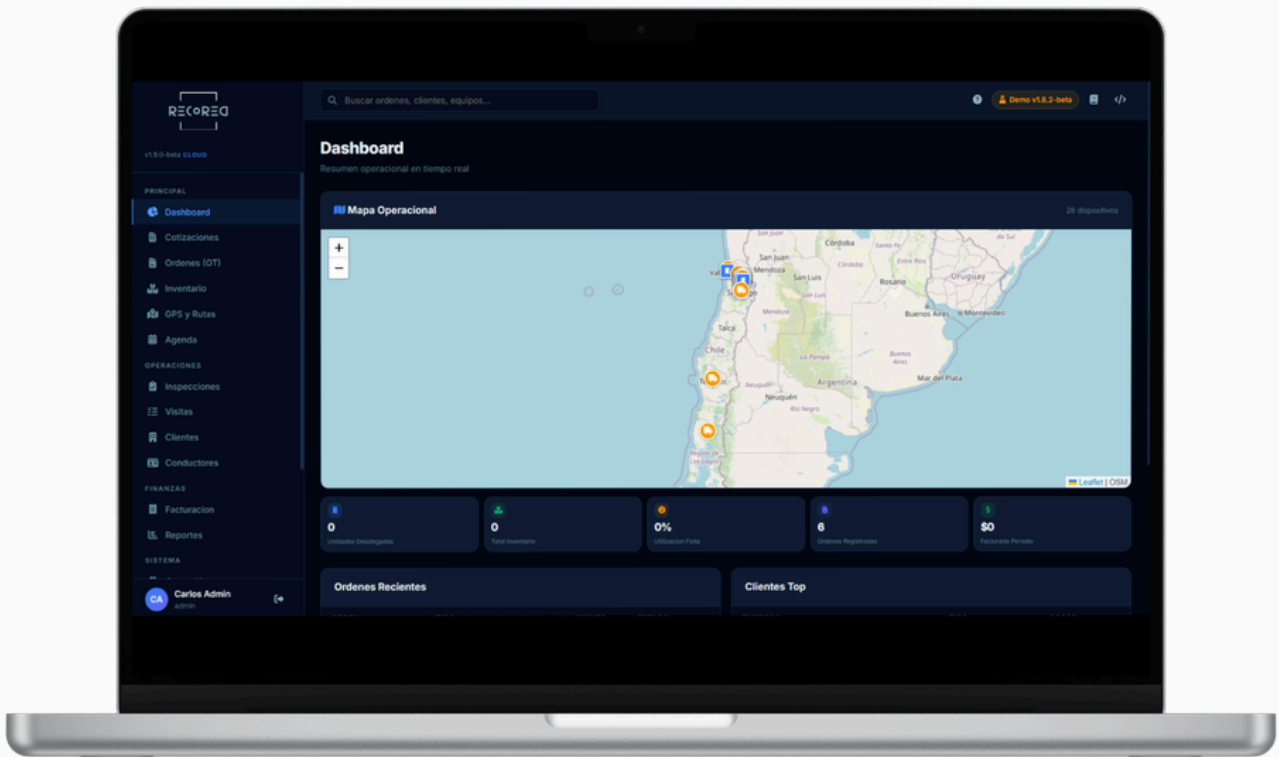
RECORED

v1.9.0-beta CLOUD

PRINCIPAL
Dashboard
Cotizaciones
Ordenes (OT)
Inventario
GPS y Rutas
Agenda
OPERACIONES
Inspecciones
Visitas
Clientes
Conductores
FINANZAS
Facturacion
Reportes
SISTEMA

CA Carlos Admin
admin

Buscar ordenes, clientes, equipos...

Demo v1.8.2-beta

Dashboard
Resumen operacional en tiempo real

Mapa Operacional
28 dispositivos

+
−

Córdoba
San Juan
Mendoza
San Luis
Rosario
Uruguay
Buenos Aires
Montevideo
Talca
Chile
La Pampa
Argentina
Mar del Plata
Neuquén
Río Negro
Buenos Aires

Leaflet | OSM

0
Unidades Desplegadas

0
Total Inventario

0%
Utilizacion Flota

6
Ordenes Registradas

$0
Facturado Periodo

Ordenes Recientes

Clientes Top